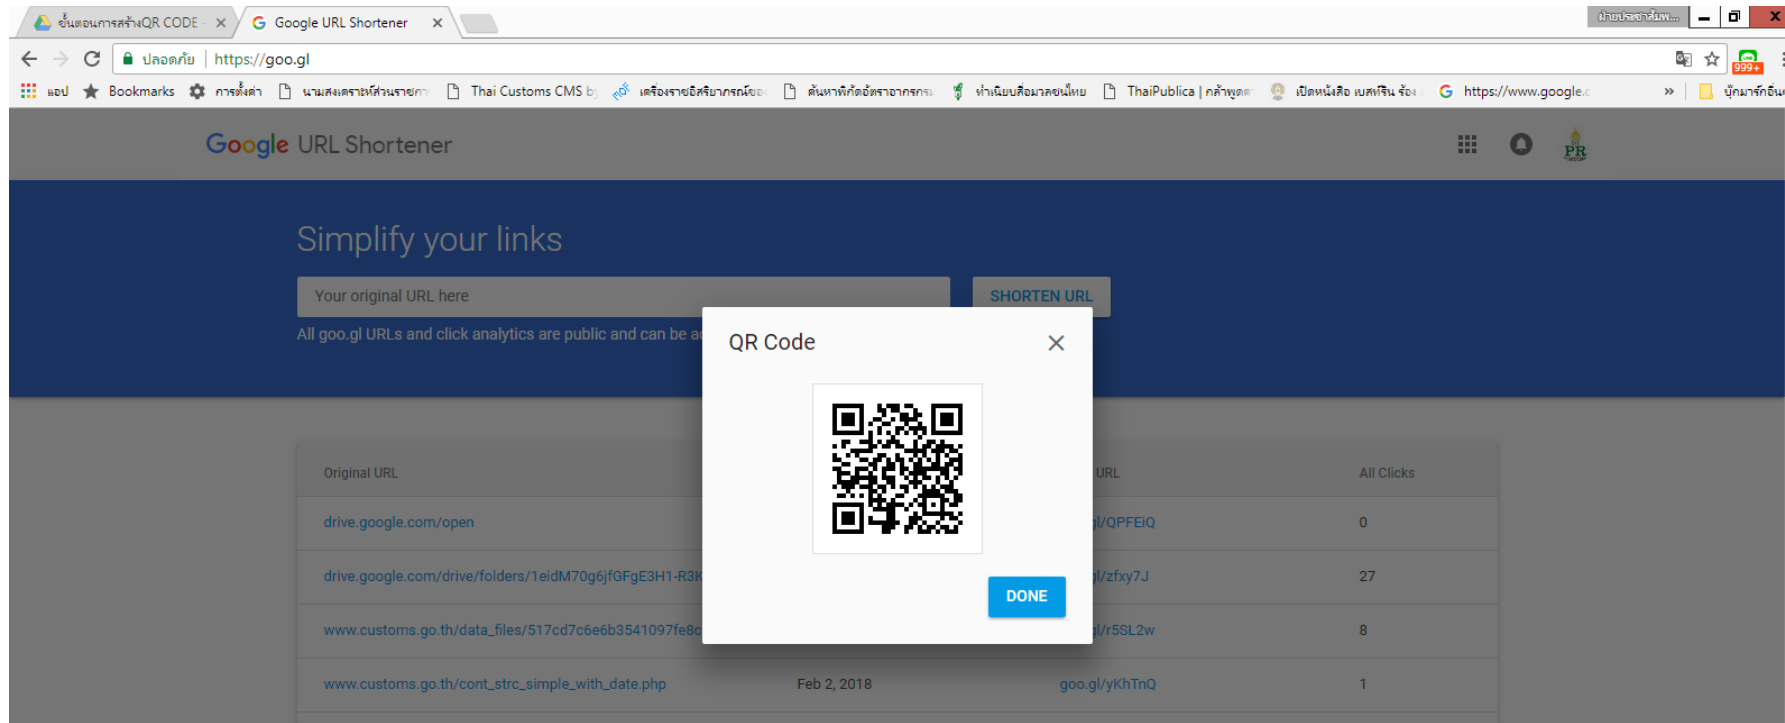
ขั้นตอนการสร้างQR CODE ×
Google URL Shortener ×
ฝ่ายประชาสัมพ...
ปลอดภัย | https://goo.gl
999+
แอป Bookmarks การตั้งค่า นามสงเคราะห์ส่วนราชการ Thai Customs CMS b เครื่องราชอิสริยาภรณ์ของ ค้นหาพิกัดอัตราอากรกร ทำเนียบสื่อมวลชนไทย ThaiPublica | กล้าพูดค ปิดหนังสือ เบสท์ริน ร้อง https://www.google.c » บุ๊กมาร์กอื่น

Google URL Shortener

Simplify your links

Your original URL here

SHORTEN URL

All goo.gl URLs and click analytics are public and can be a

QR Code ×

DONE

| Original URL | | URL | All Clicks |
|---|---|---|---|
| drive.google.com/open | | l/QPFEiQ | 0 |
| drive.google.com/drive/folders/1eidM70g6jfGFgE3H1-R3K | | l/zfxy7J | 27 |
| www.customs.go.th/data_files/517cd7c6e6b3541097fe8c | | l/r5SL2w | 8 |
| www.customs.go.th/cont_strc_simple_with_date.php | Feb 2, 2018 | goo.gl/yKhTnQ | 1 |